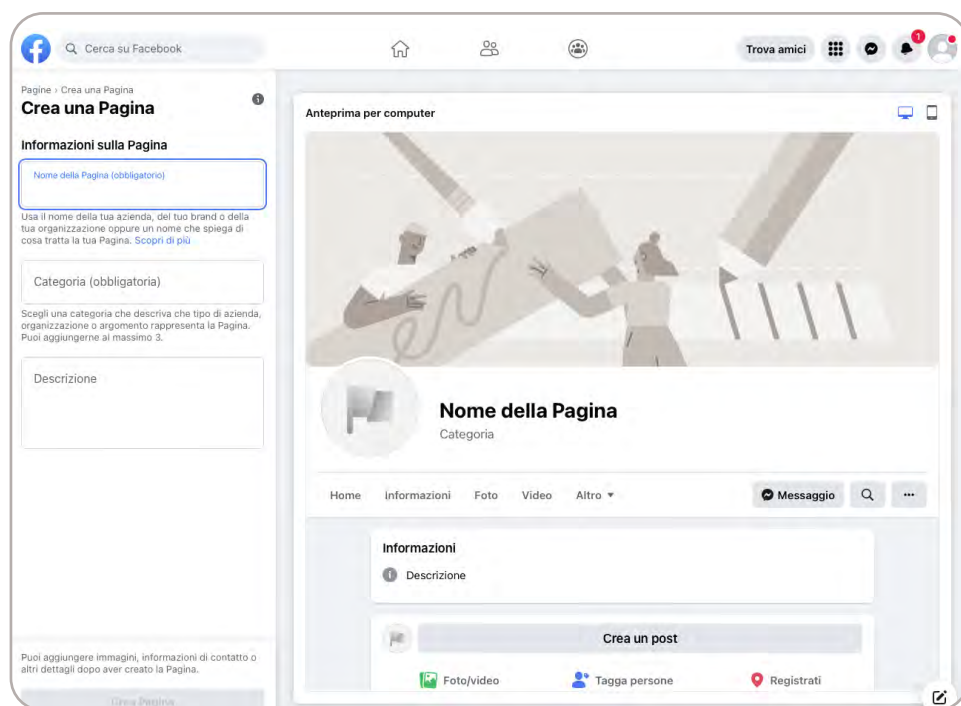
Cerca su Facebook

Trova amici

1

Pagine › Crea una Pagina

Crea una Pagina

Informazioni sulla Pagina

Nome della Pagina (obbligatorio)

Usa il nome della tua azienda, del tuo brand o della tua organizzazione oppure un nome che spiega di cosa tratta la tua Pagina. Scopri di più

Categoria (obbligatoria)

Scegli una categoria che descriva che tipo di azienda, organizzazione o argomento rappresenta la Pagina. Puoi aggiungerne al massimo 3.

Descrizione

Puoi aggiungere immagini, informazioni di contatto o altri dettagli dopo aver creato la Pagina.

Crea Pagina

Anteprima per computer

Nome della Pagina

Categoria

Home Informazioni Foto Video Altro ▾

Messaggio

Informazioni

Descrizione

Crea un post

Foto/video

Tagga persone

Registrati